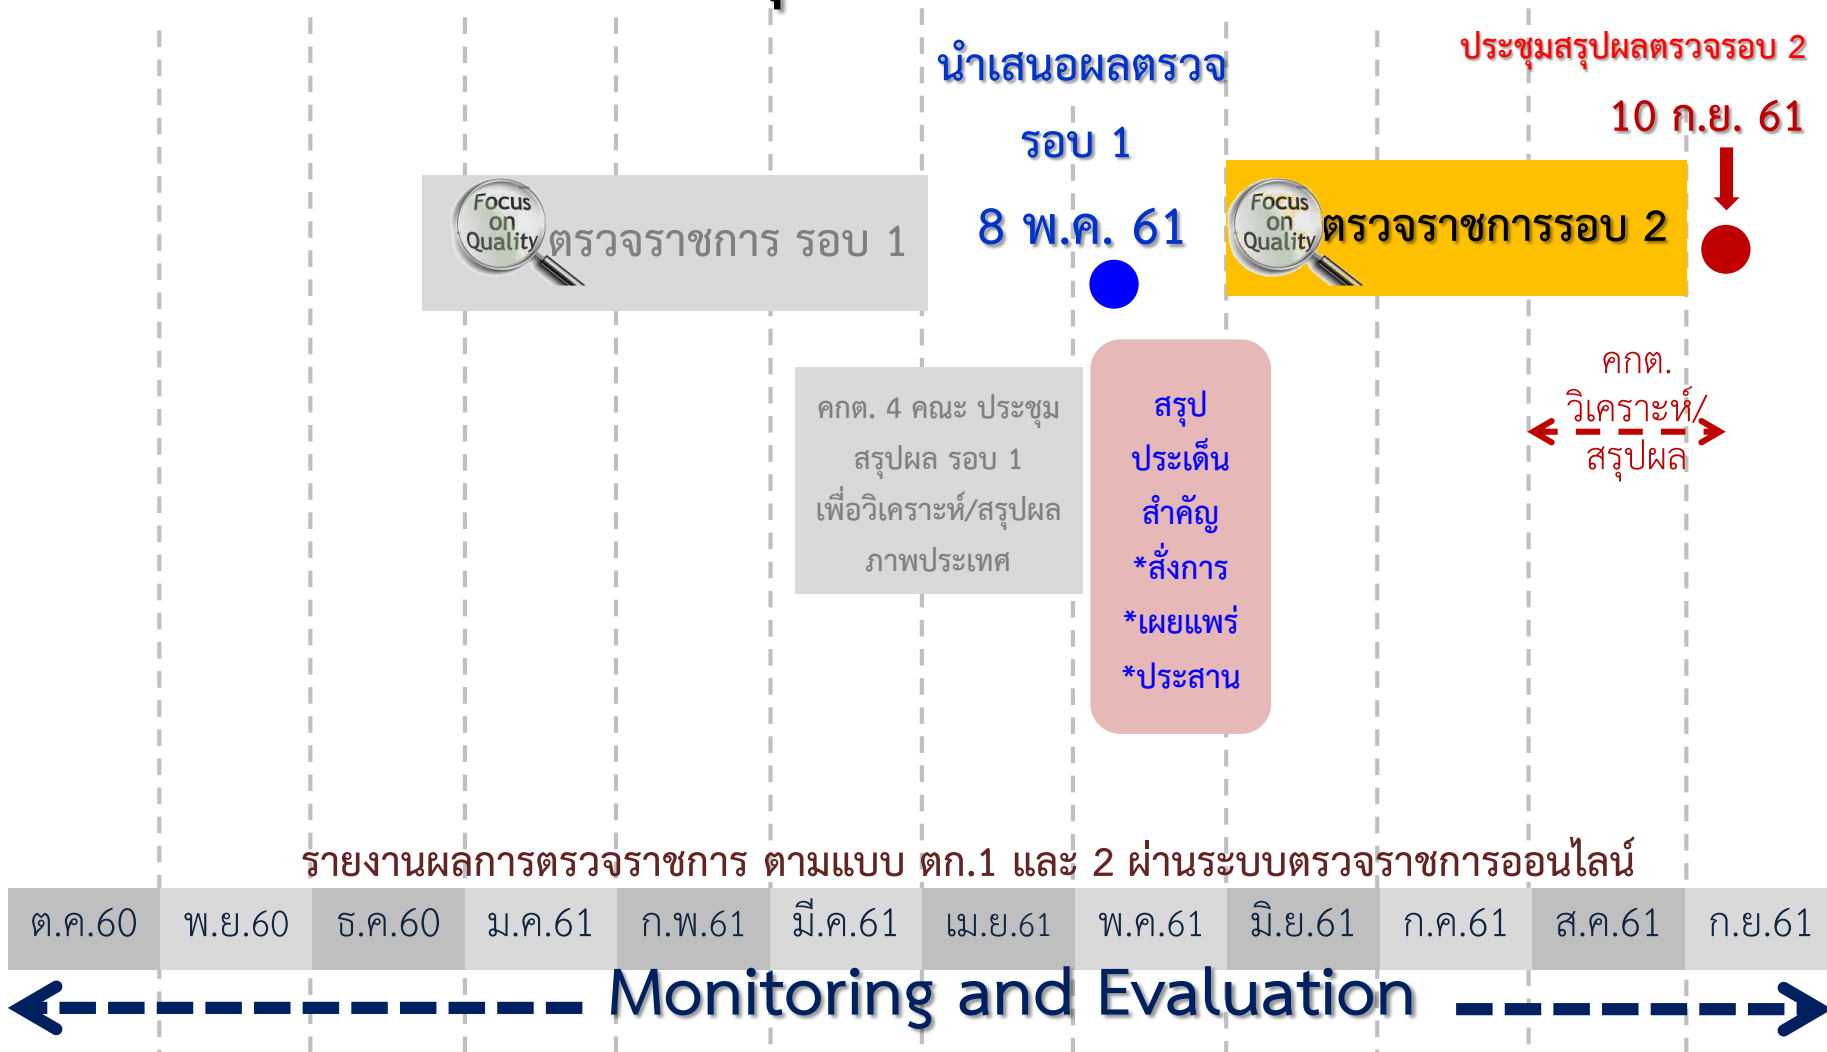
นำเสนอผลตรวจ รอบ 1

8 พ.ค. 61

ประชุมสรุปผลตรวจรอบ 2

10 ก.ย. 61

Focus on Quality ตรวจราชการ รอบ 1

Focus on Quality ตรวจราชการรอบ 2

คกต. 4 คณะ ประชุม สรุปผล รอบ 1 เพื่อวิเคราะห์/สรุปผลภาพประเทศ

สรุป ประเด็น สำคัญ *สั่งการ *เผยแพร่ *ประสาน

คกต. วิเคราะห์/ สรุปผล

รายงานผลการตรวจราชการ ตามแบบ ตก.1 และ 2 ผ่านระบบตรวจราชการออนไลน์

| ต.ค.60 | พ.ย.60 | ธ.ค.60 | ม.ค.61 | ก.พ.61 | มี.ค.61 | เม.ย.61 | พ.ค.61 | มิ.ย.61 | ก.ค.61 | ส.ค.61 | ก.ย.61 |
|---|---|---|---|---|---|---|---|---|---|---|---|

Monitoring and Evaluation